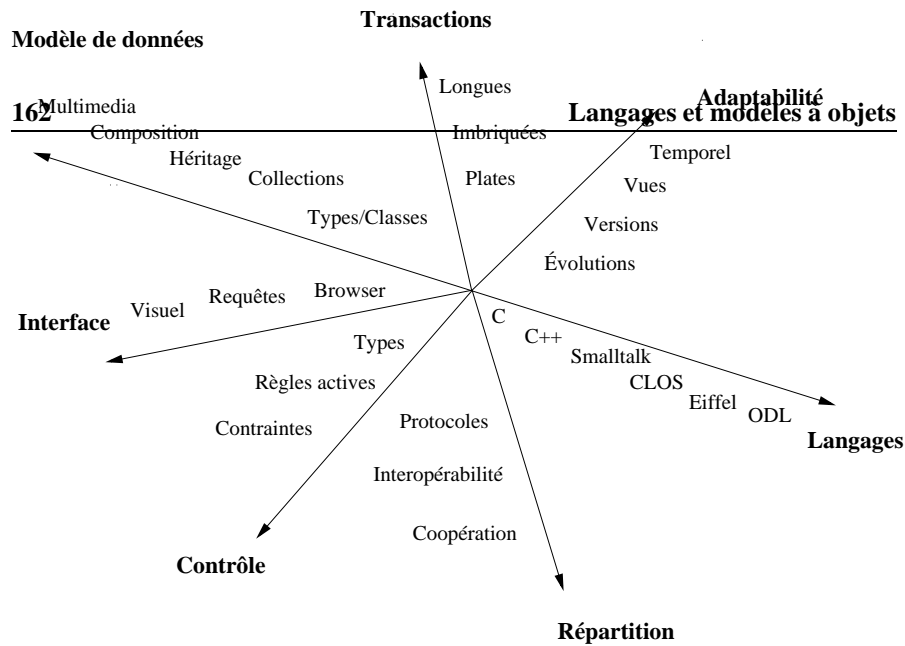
162 Langages et modèles à objets

Transactions

Modèle de données

Adaptabilité

Multimedia
Composition
Héritage
Collections
Types/Classes

Longues
Imbriquées
Plates

Temporel
Vues
Versions
Évolutions

Interface
Visuel
Requêtes
Browser

C
C++
Smalltalk
CLOS
Eiffel
ODL
Langages

Types
Règles actives
Contraintes
Contrôle

Protocoles
Interopérabilité
Coopération
Répartition